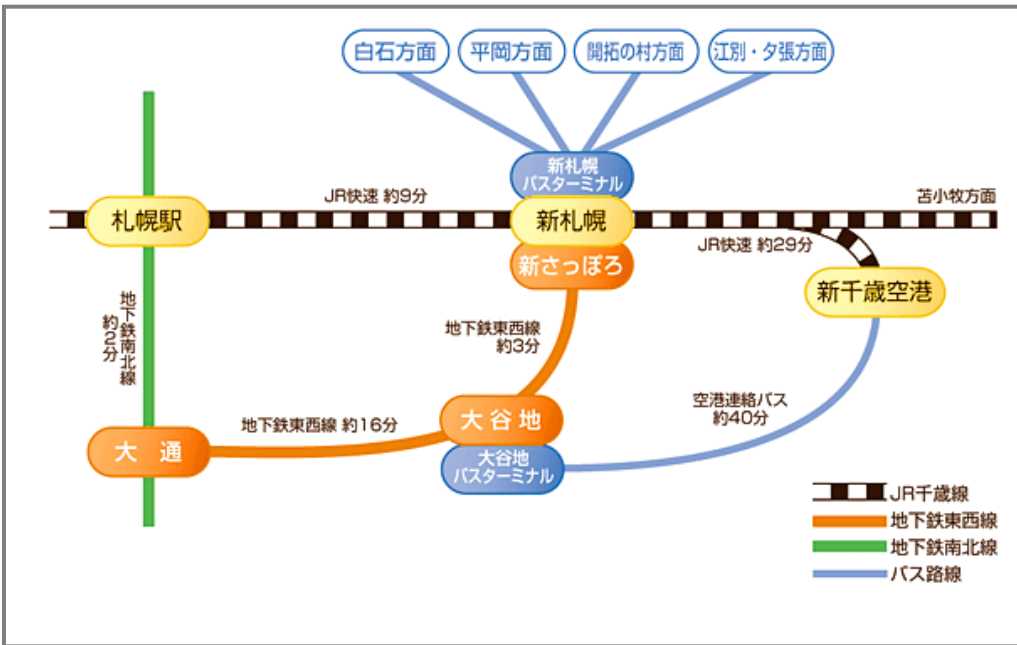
白石方面
平岡方面
開拓の村方面
江別・夕張方面

新札幌
バスターミナル

札幌駅
JR快速 約9分
新札幌
苫小牧方面
新さっぽろ
JR快速 約29分
新千歳空港

地下鉄南北線
約2分

地下鉄東西線
約3分

地下鉄東西線 約16分
大通
大谷地
大谷地
バスターミナル
空港連絡バス
約40分

JR千歳線
地下鉄東西線
地下鉄南北線
バス路線